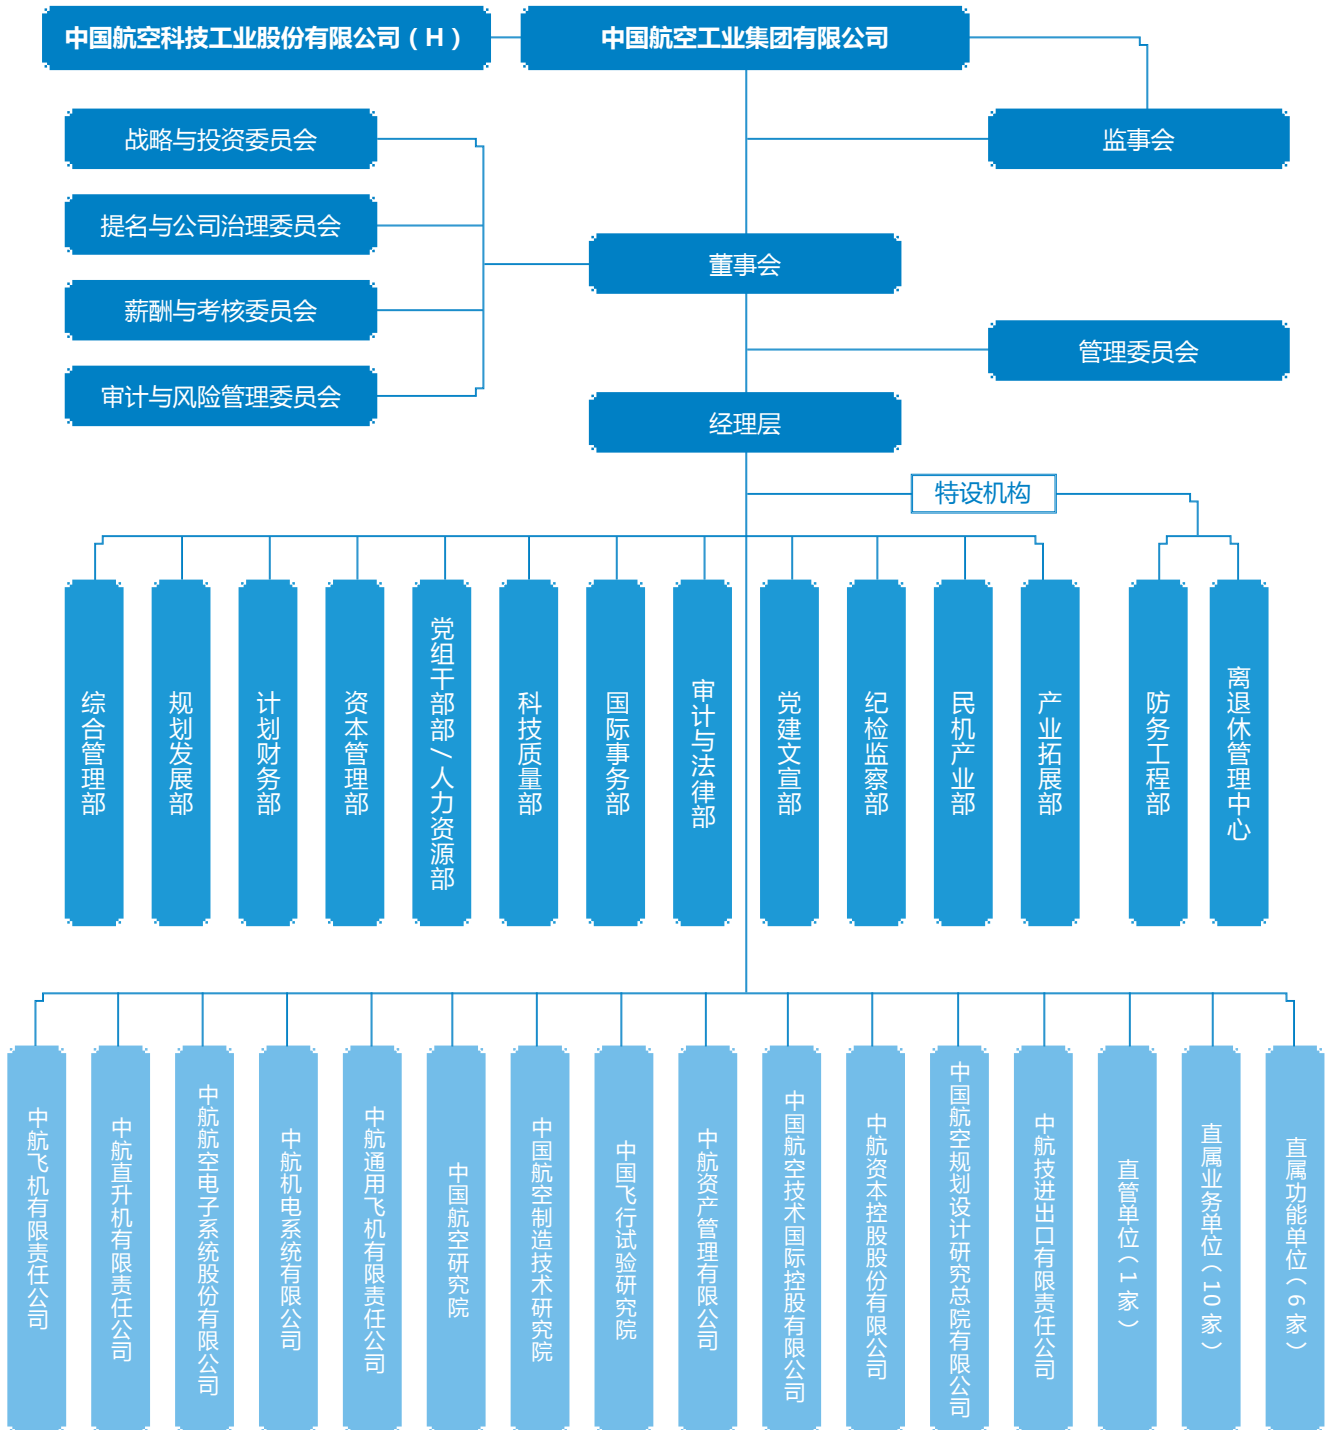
中国航空科技工业股份有限公司（H）

中国航空工业集团有限公司

监事会

战略与投资委员会

提名与公司治理委员会

薪酬与考核委员会

审计与风险管理委员会

董事会

管理委员会

经理层

特设机构

综合管理部

规划发展部

计划财务部

资本管理部

党组干部部／人力资源部

科技质量部

国际事务部

审计与法律部

党建文宣部

纪检监察部

民机产业部

产业拓展部

防务工程部

离退休管理中心

中航飞机有限责任公司

中航直升机有限责任公司

中航航空电子系统股份有限公司

中航机电系统有限公司

中航通用飞机有限责任公司

中国航空研究院

中国航空制造技术研究院

中国飞行试验研究院

中航资产管理有限公司

中国航空技术国际控股有限公司

中航资本控股股份有限公司

中国航空规划设计研究总院有限公司

中航技进出口有限责任公司

直管单位（1家）

直属业务单位（10家）

直属功能单位（6家）